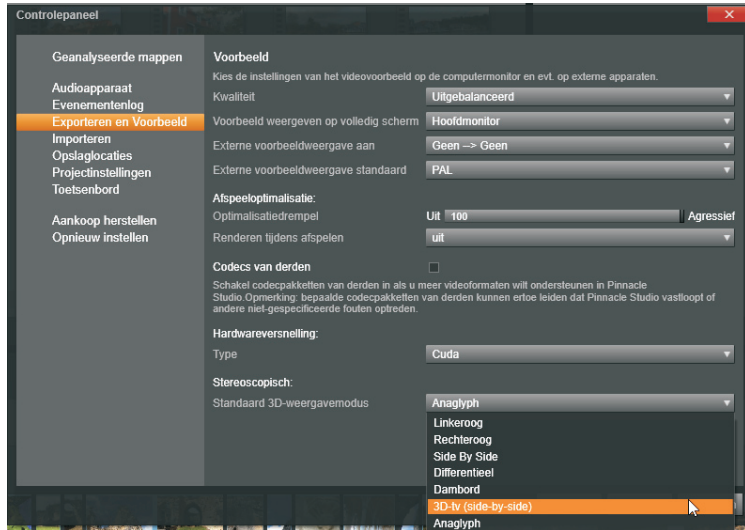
Controlepaneel

Geanalyseerde mappen

Audioapparaat
Evenementenlog
Exporteren en Voorbeeld
Importeren
Opslaglocaties
Projectinstellingen
Toetsenbord

Aankoop herstellen
Opnieuw instellen

Voorbeeld
Kies de instellingen van het videovoorbeeld op de computermonitor en evt. op externe apparaten.

Kwaliteit | Uitgebalanceerd
Voorbeeld weergeven op volledig scherm | Hoofdmonitor
Externe voorbeeldweergave aan | Geen --> Geen
Externe voorbeeldweergave standaard | PAL

Afspeeloptimalisatie:
Optimalisatiedrempel | Uit 100 Agressief
Renderen tijdens afspelen | uit

Codecs van derden
Schakel codecpakketten van derden in als u meer videoformaten wilt ondersteunen in Pinnacle Studio.Opmerking: bepaalde codecpakketten van derden kunnen ertoe leiden dat Pinnacle Studio vastloopt of andere niet-gespecificeerde fouten optreden.

Hardwareversnelling:
Type | Cuda

Stereoscopisch:
Standaard 3D-weergavemodus | Anaglyph

Linkeroog
Rechteroog
Side By Side
Differentieel
Dambord
3D-tv (side-by-side)
Anaglyph